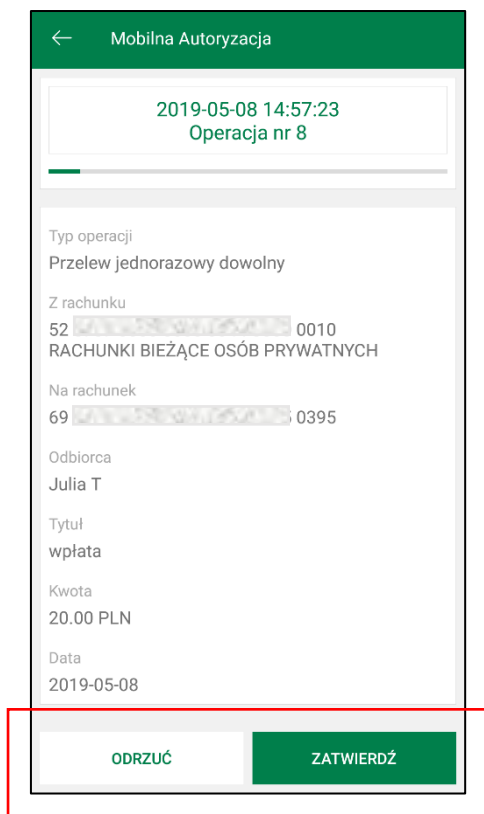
Mobilna Autoryzacja

2019-05-08 14:57:23
Operacja nr 8

Typ operacji
Przelew jednorazowy dowolny

Z rachunku
52 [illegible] 0010
RACHUNKI BIEŻĄCE OSÓB PRYWATNYCH

Na rachunek
69 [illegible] 0395

Odbiorca
Julia T

Tytuł
wpłata

Kwota
20.00 PLN

Data
2019-05-08

ODRZUĆ

ZATWIERDŹ